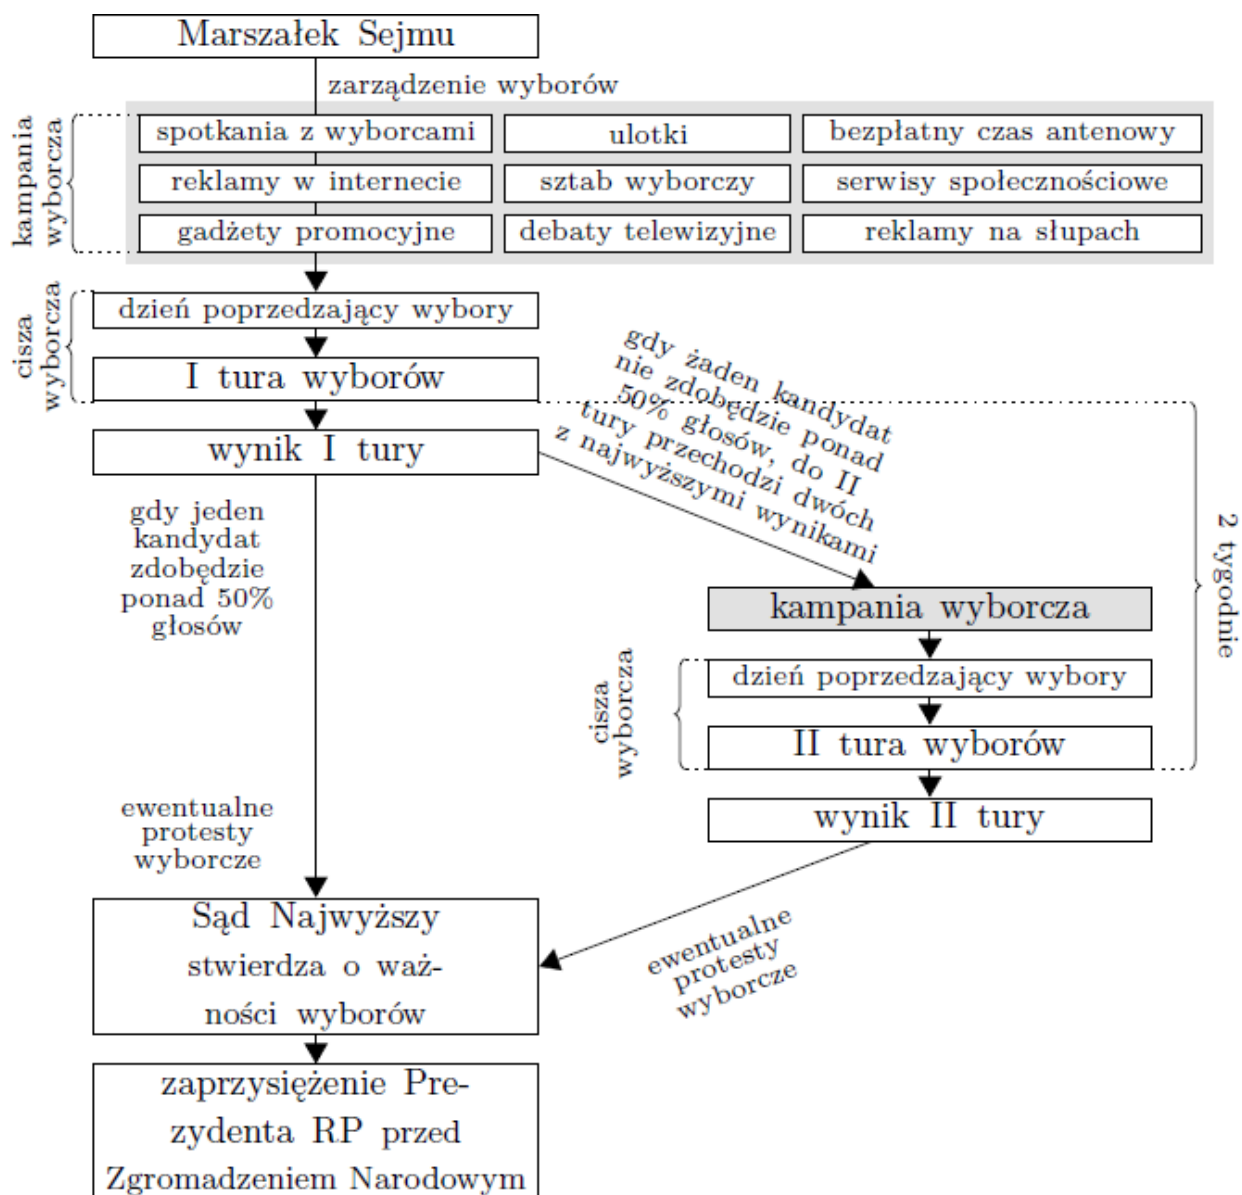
Marszałek Sejmu

zarządzenie wyborów

kampania wyborcza

spotkania z wyborcami

ulotki

bezpłatny czas antenowy

reklamy w internecie

sztab wyborczy

serwisy społecznościowe

gadżety promocyjne

debaty telewizyjne

reklamy na słupach

cisza wyborcza

dzień poprzedzający wybory

I tura wyborów

wynik I tury

gdy żaden kandydat nie zdobędzie ponad 50% głosów, do II tury przechodzi dwóch z najwyższymi wynikami

2 tygodnie

gdy jeden kandydat zdobędzie ponad 50% głosów

kampania wyborcza

cisza wyborcza

dzień poprzedzający wybory

II tura wyborów

wynik II tury

ewentualne protesty wyborcze

Sąd Najwyższy stwierdza o ważności wyborów

ewentualne protesty wyborcze

zaprzysiężenie Prezydenta RP przed Zgromadzeniem Narodowym